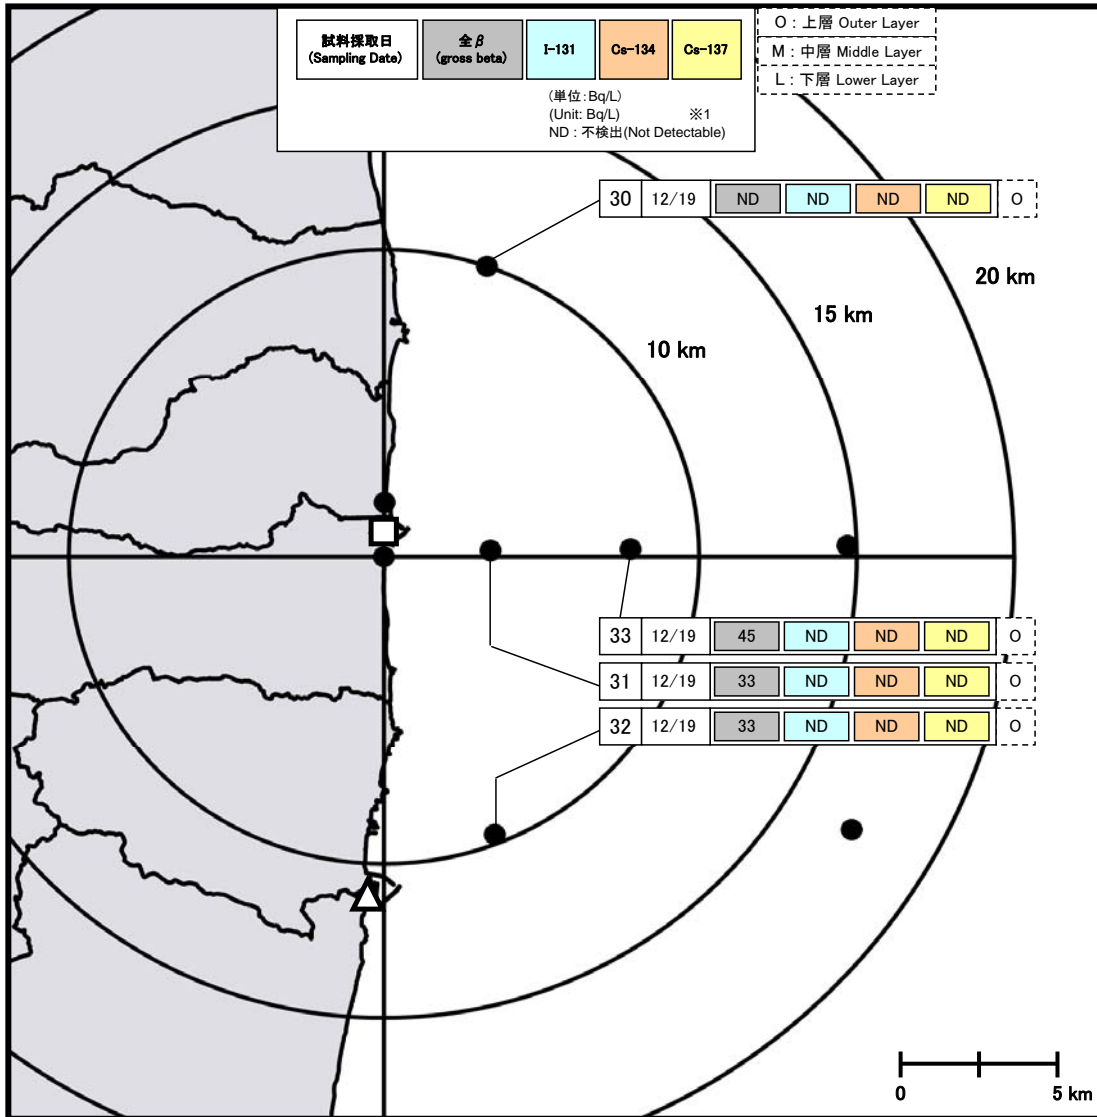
| 試料採取日 (Sampling Date) | 全β (gross beta) | I-131 | Cs-134 | Cs-137 |
|---|---|---|---|---|

(単位:Bq/L)
(Unit: Bq/L) ※1
ND : 不検出(Not Detectable)

O : 上層 Outer Layer
M : 中層 Middle Layer
L : 下層 Lower Layer

| 30 | 12/19 | ND | ND | ND | ND | O |
|---|---|---|---|---|---|---|

20 km

15 km

10 km

| 33 | 12/19 | 45 | ND | ND | ND | O |
|---|---|---|---|---|---|---|
| 31 | 12/19 | 33 | ND | ND | ND | O |
| 32 | 12/19 | 33 | ND | ND | ND | O |

0 5 km